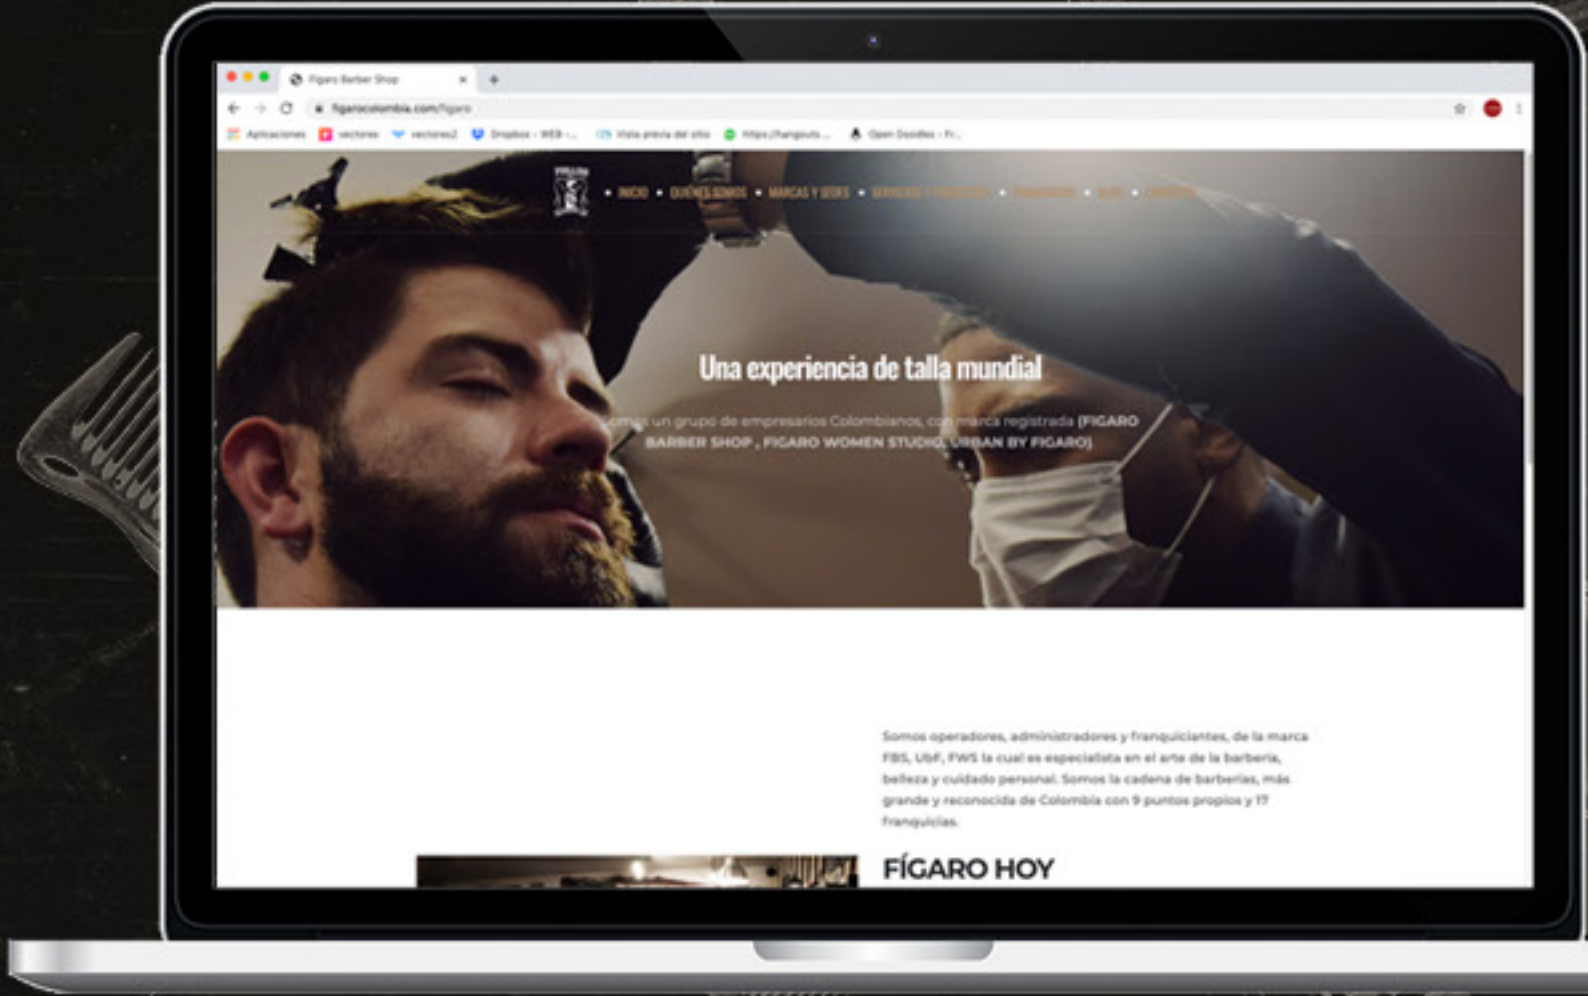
Figaro Barber Shop

figarocolombia.com/figaro

Aplicaciones vectores vectores2 Dropbox - WEB -... Vista previa del sitio https://hangouts... Open Doodles - Fr...

INICIO • QUIÉNES SOMOS • MARCAS Y SEDES • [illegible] • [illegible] • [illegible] • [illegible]

Una experiencia de talla mundial

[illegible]omos un grupo de empresarios Colombianos, con marca registrada (FIGARO BARBER SHOP , FIGARO WOMEN STUDIO, URBAN BY FIGARO)

Somos operadores, administradores y franquiciantes, de la marca FBS, UbF, FWS la cual es especialista en el arte de la barbería, belleza y cuidado personal. Somos la cadena de barberías, más grande y reconocida de Colombia con 9 puntos propios y 17 franquicias.

FÍGARO HOY